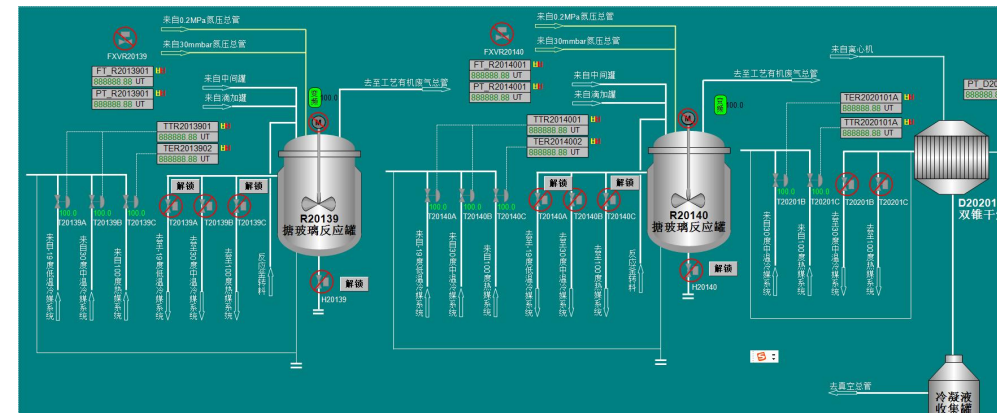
来自0.2MPa氮压总管
来自30mmbar氮压总管
FXVR20139
FT_R2013901 H
888888.88 UT
PT_R2013901 H
888888.88 UT
来自中间罐
来自滴加罐
去至工艺有机废气总管
变频
100.0
M
TTR2013901 H
888888.88 UT
TER2013902 H
888888.88 UT
解锁
解锁
100.0
T20139A
T20139B
T20139C
T20139A
T20139B
T20139C
R20139
搪玻璃反应罐
解锁
H20139
来自-15度低温冷媒系统
来自30度中温冷媒系统
来自100度热媒系统
去至-15度低温冷媒系统
去至30度中温冷媒系统
去至100度热媒系统
反应釜转料
来自0.2MPa氮压总管
来自30mmbar氮压总管
FXVR20140
FT_R2014001 H
888888.88 UT
PT_R2014001 H
888888.88 UT
来自中间罐
来自滴加罐
去至工艺有机废气总管
变频
100.0
M
TTR2014001 H
888888.88 UT
TER2014002 H
888888.88 UT
解锁
解锁
100.0
100.0
100.0
T20140A
T20140B
T20140C
T20140A
T20140B
T20140C
R20140
搪玻璃反应罐
解锁
H20140
来自-15度低温冷媒系统
来自30度中温冷媒系统
来自100度热媒系统
去至-15度低温冷媒系统
去至30度中温冷媒系统
去至100度热媒系统
反应釜转料
来自离心机
PT_D20
TER2020101A H
888888.88 UT
TER2020101A H
888888.88 UT
100.0
100.0
T20201B
T20201C
T20201B
T20201C
来自30度中温冷媒系统
来自100度热媒系统
去至30度中温冷媒系统
去至100度热媒系统
D20201
双锥干
去真空总管
冷凝液
收集罐